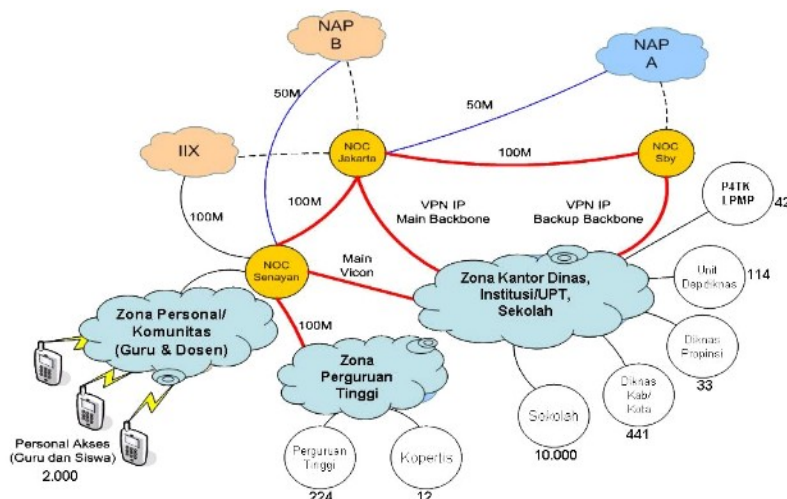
NAP B

NAP A

50M

50M

IIX

NOC Jakarta

100M

NOC Sby

100M

100M

VPN IP Main Backbone

VPN IP Backup Backbone

P4TK LPMP

42

NOC Senayan

Main Vicon

Zona Kantor Dinas, Institusi/UPT, Sekolah

Unit Depdiknas

114

Zona Personal/ Komunitas (Guru & Dosen)

100M

Diknas Propinsi

33

Zona Perguruan Tinggi

Diknas Kab/ Kota

441

Sekolah

10.000

Personal Akses (Guru dan Siswa)

2.000

Perguruan Tinggi

224

Kopertis

12